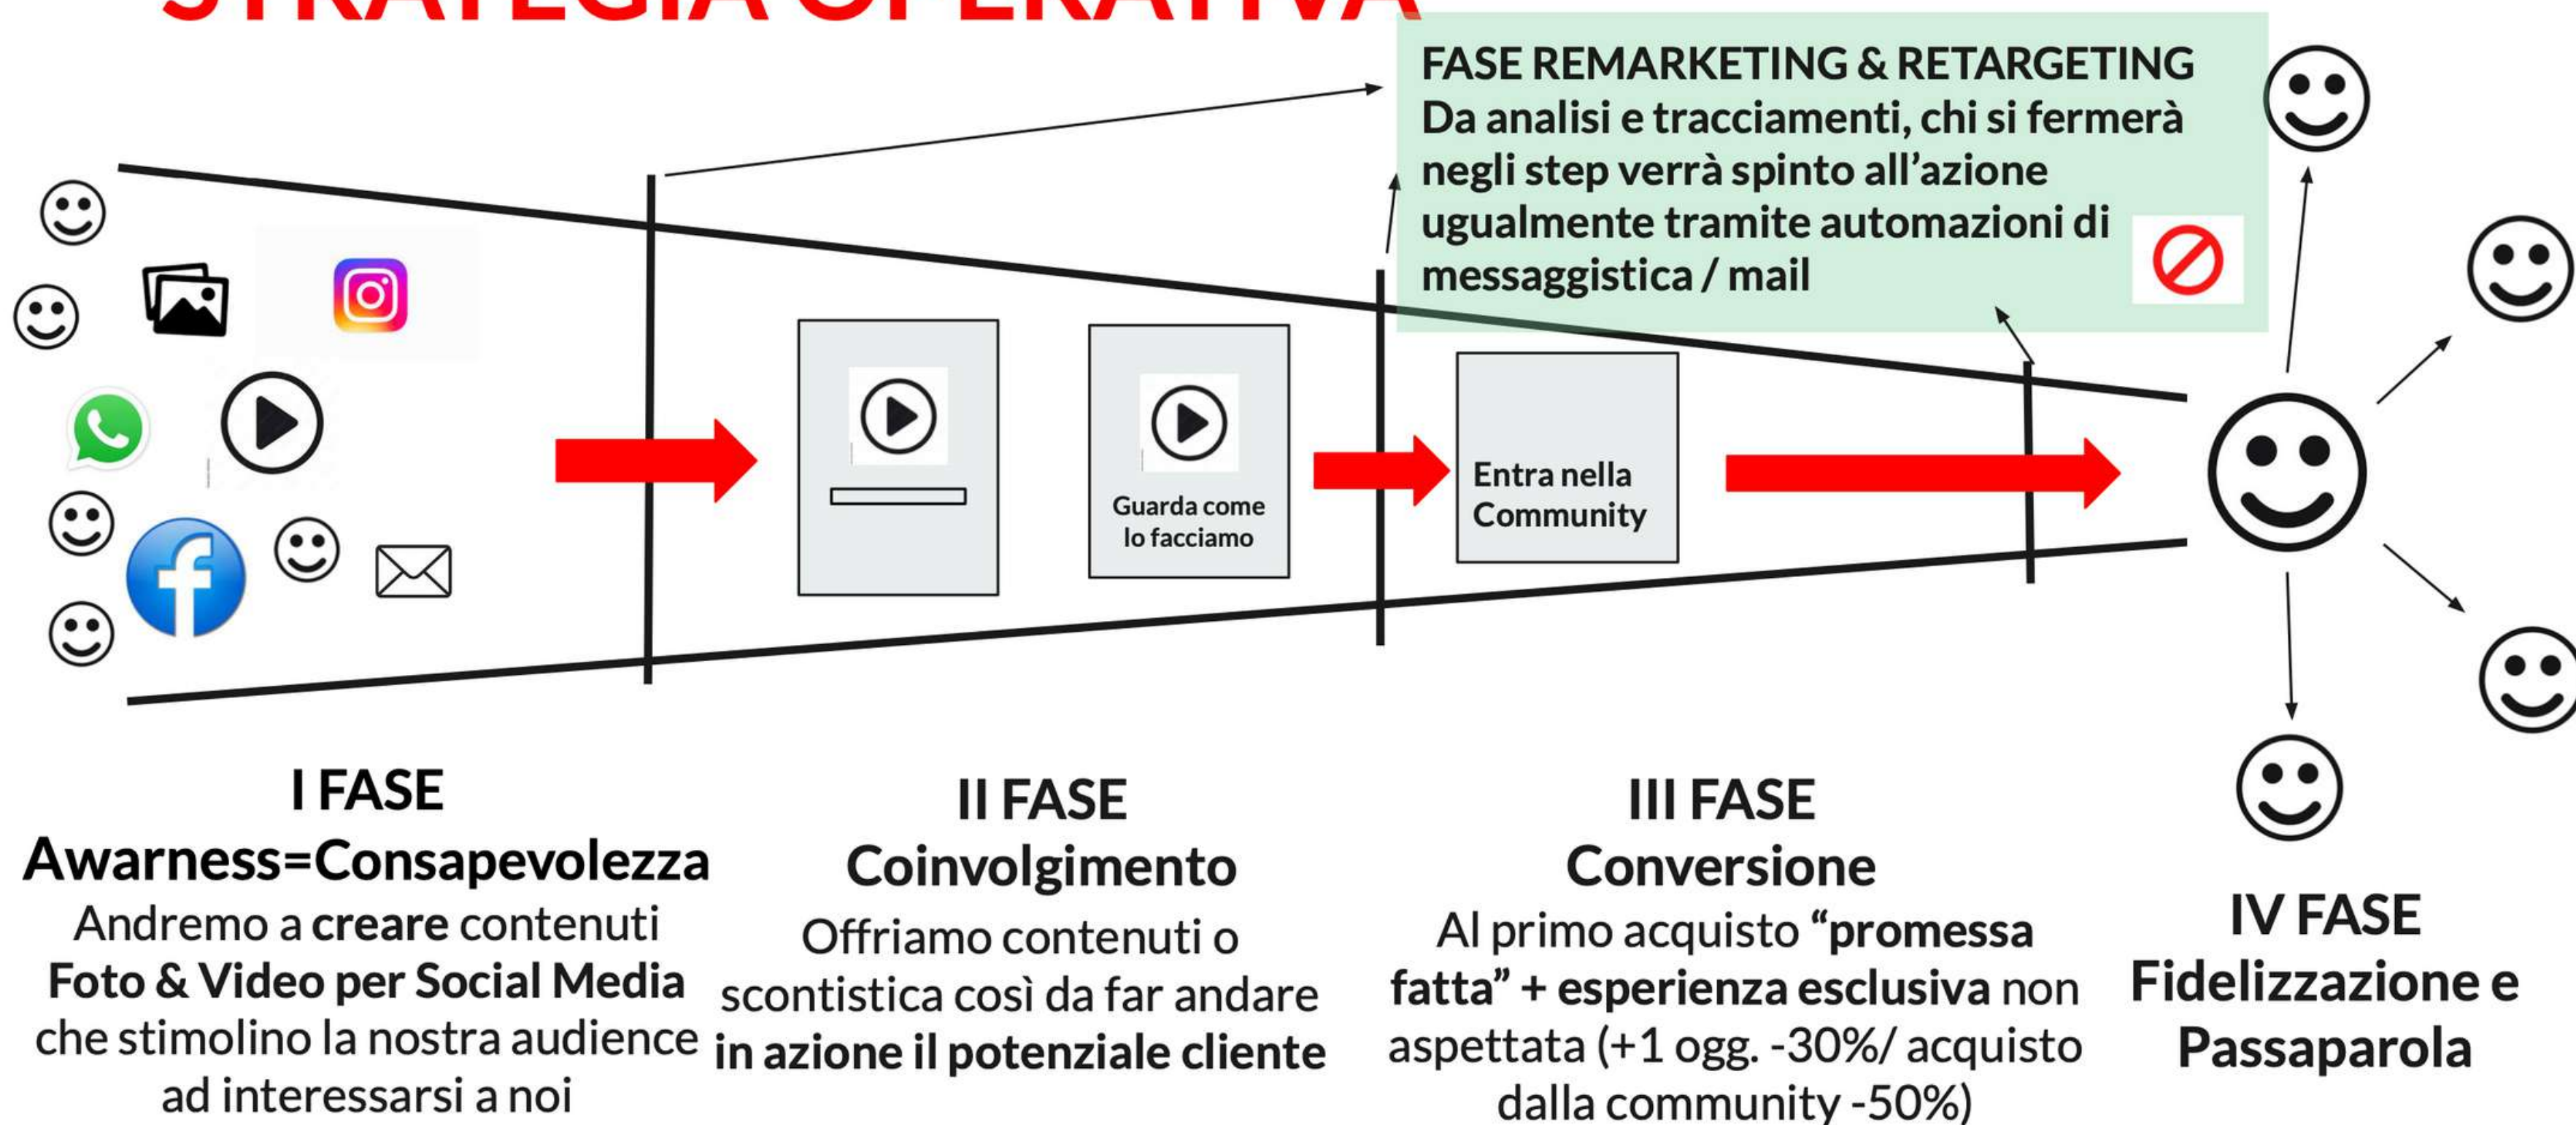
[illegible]

FASE REMARKETING & RETARGETING
Da analisi e tracciamenti, chi si fermerà negli step verrà spinto all'azione ugualmente tramite automazioni di messaggistica / mail

Guarda come lo facciamo

Entra nella Community

I FASE
Awarness=Consapevolezza
Andremo a creare contenuti Foto & Video per Social Media che stimolino la nostra audience ad interessarsi a noi

II FASE
Coinvolgimento
Offriamo contenuti o scontistica così da far andare in azione il potenziale cliente

III FASE
Conversione
Al primo acquisto "promessa fatta" + esperienza esclusiva non aspettata (+1 ogg. -30%/ acquisto dalla community -50%)

IV FASE
Fidelizzazione e Passaparola